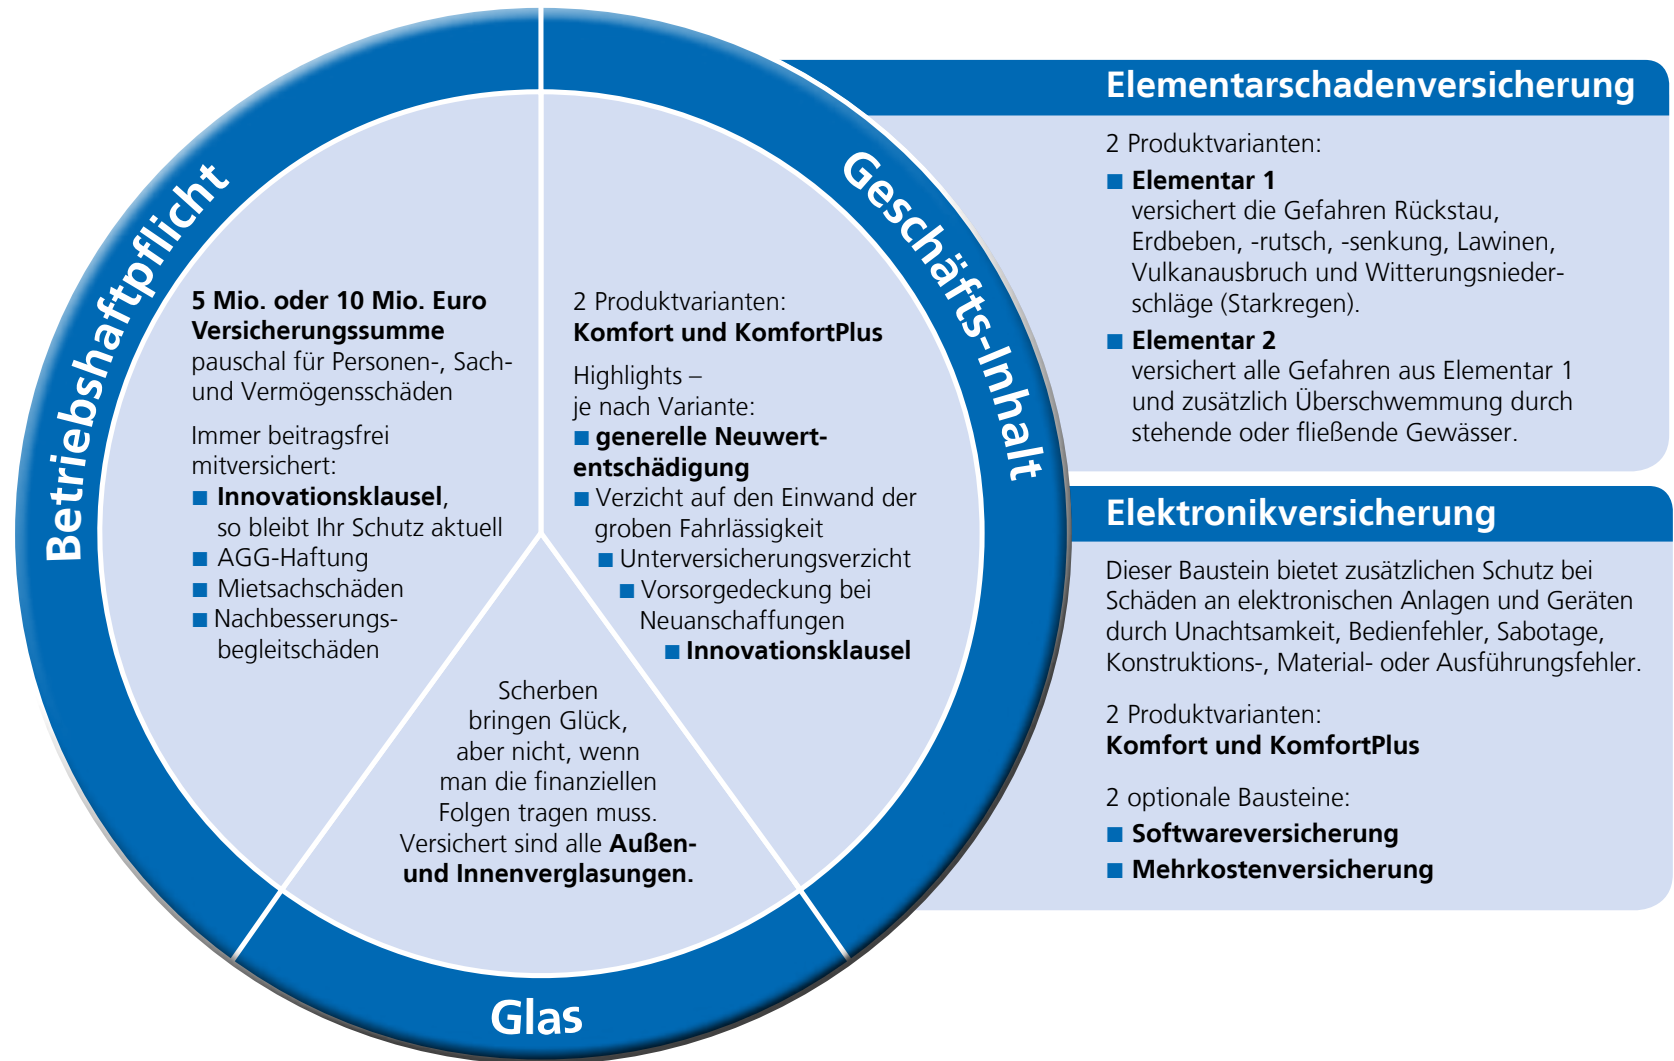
Betriebshaftpflicht

5 Mio. oder 10 Mio. Euro Versicherungssumme pauschal für Personen-, Sach- und Vermögensschäden

Immer beitragsfrei mitversichert:
■ Innovationsklausel, so bleibt Ihr Schutz aktuell
■ AGG-Haftung
■ Mietsachschäden
■ Nachbesserungsbegleitschäden

Geschäfts-Inhalt

2 Produktvarianten:
Komfort und KomfortPlus

Highlights – je nach Variante:
■ generelle Neuwertentschädigung
■ Verzicht auf den Einwand der groben Fahrlässigkeit
■ Unterversicherungsverzicht
■ Vorsorgedeckung bei Neuanschaffungen
■ Innovationsklausel

Glas

Scherben bringen Glück, aber nicht, wenn man die finanziellen Folgen tragen muss. Versichert sind alle Außen- und Innenverglasungen.

Elementarschadenversicherung

2 Produktvarianten:
■ Elementar 1
versichert die Gefahren Rückstau, Erdbeben, -rutsch, -senkung, Lawinen, Vulkanausbruch und Witterungsniederschläge (Starkregen).
■ Elementar 2
versichert alle Gefahren aus Elementar 1 und zusätzlich Überschwemmung durch stehende oder fließende Gewässer.

Elektronikversicherung

Dieser Baustein bietet zusätzlichen Schutz bei Schäden an elektronischen Anlagen und Geräten durch Unachtsamkeit, Bedienfehler, Sabotage, Konstruktions-, Material- oder Ausführungsfehler.

2 Produktvarianten:
Komfort und KomfortPlus

2 optionale Bausteine:
■ Softwareversicherung
■ Mehrkostenversicherung